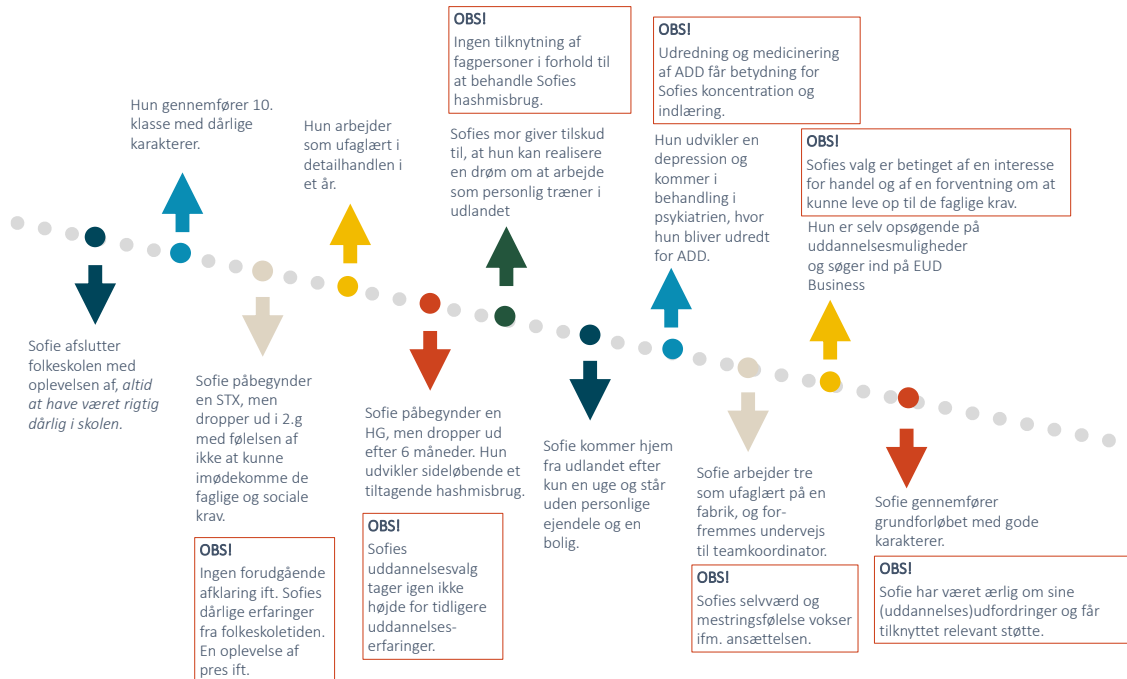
Sofie afslutter folkeskolen med oplevelsen af, altid at have været rigtig dårlig i skolen.

Hun gennemfører 10. klasse med dårlige karakterer.

Sofie påbegynder en STX, men dropper ud i 2.g med følelsen af ikke at kunne imødekomme de faglige og sociale krav.

OBS!
Ingen forudgående afklaring ift. Sofies dårlige erfaringer fra folkeskoletiden. En oplevelse af pres ift.

Hun arbejder som ufaglært i detailhandlen i et år.

Sofie påbegynder en HG, men dropper ud efter 6 måneder. Hun udvikler sideløbende et tiltagende hashmisbrug.

OBS!
Sofies uddannelsesvalg tager igen ikke højde for tidligere uddannelseserfaringer.

OBS!
Ingen tilknytning af fagpersoner i forhold til at behandle Sofies hashmisbrug.

Sofies mor giver tilskud til, at hun kan realisere en drøm om at arbejde som personlig træner i udlandet

Sofie kommer hjem fra udlandet efter kun en uge og står uden personlige ejendele og en bolig.

OBS!
Udredning og medicinering af ADD får betydning for Sofies koncentration og indlæring.

Hun udvikler en depression og kommer i behandling i psykiatrien, hvor hun bliver udredt for ADD.

Sofie arbejder tre som ufaglært på en fabrik, og forfremmes undervejs til teamkoordinator.

OBS!
Sofies selvværd og mestringsfølelse vokser ifm. ansættelsen.

OBS!
Sofies valg er betinget af en interesse for handel og af en forventning om at kunne leve op til de faglige krav.

Hun er selv opsøgende på uddannelsesmuligheder og søger ind på EUD Business

Sofie gennemfører grundforløbet med gode karakterer.

OBS!
Sofie har været ærlig om sine (uddannelses)udfordringer og får tilknyttet relevant støtte.